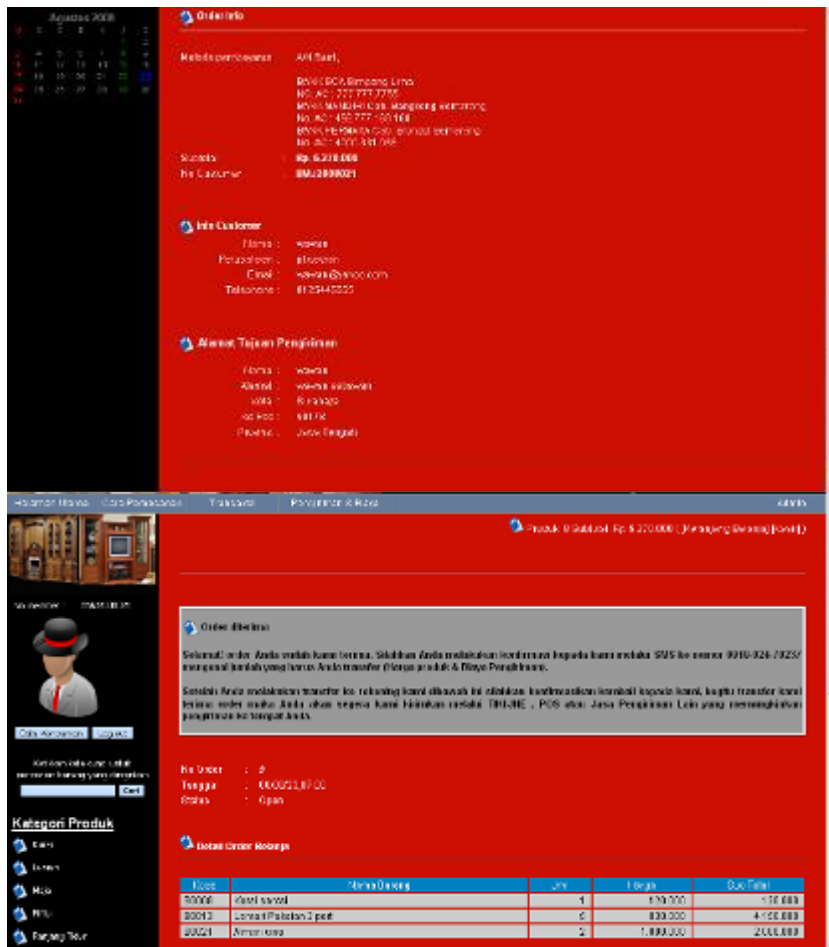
Agustus 2008

Order Info

Metode pembayaran : Ahli Bank,

BANK BCA Simpang Lima
NO. AC : 222.777.7755
BANK MANDIRI Cab. Mangkang Semarang
No. AC : 450.777.100.168
BANK PERMATA Cab. Brandal Semarang
No. AC : 4000.331.088

Subtotal : Rp. 6.270.000
No Customer : BMJ2008021

Info Customer

Nama : wawan
Perusahaan : alisewan
Email : wawan@yahoo.com
Telephone : 8125440000

Alamat Tujuan Pengiriman

Nama : wawan
Alamat : wawan alisewan
Kota : Semarang
Kd Pos : 50176
Propinsi : Jawa Tengah

Halaman Utama | Cara Pemesanan | Transaksi | Pengiriman & Biaya | Admin

Produk: 8 Subtotal: Rp. 6.270.000 | [Keranjang Belanja] [Keluar]

Welcome : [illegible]

Data Akun | Logout

Ketikkan kata yang untuk mencari barang yang diinginkan
Cari

Kategori Produk

Kursi
Lemari
Meja
Rak
Ranjang Tidur

Order diterima

Selamat! order Anda sudah kami terima. Silahkan Anda melakukan konfirmasi kepada kami melalui SMS ke nomor 0818-026-7023/ mengenai jumlah yang harus Anda transfer (Harga produk & Biaya Pengiriman).

Setelah Anda melakukan transfer ke rekening kami dibawah ini silahkan konfirmasikan kembali kepada kami, begitu transfer kami terima order anda Anda akan segera kami kirimkan melalui TIKI/JNE , POS atau Jasa Pengiriman Lain yang memungkinkan pengiriman ke tempat Anda.

No Order : 8
Tanggal : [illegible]
Status : Open

Detail Order Belanja

| Kode | Nama Barang | Unit | Harga | Sub Total |
|---|---|---|---|---|
| 00008 | Kursi santai | 1 | 170.000 | 170.000 |
| 00013 | Lemari Pakaian 3 pintu | 5 | 830.000 | 4.150.000 |
| 00021 | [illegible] | 2 | 1.000.000 | 2.000.000 |